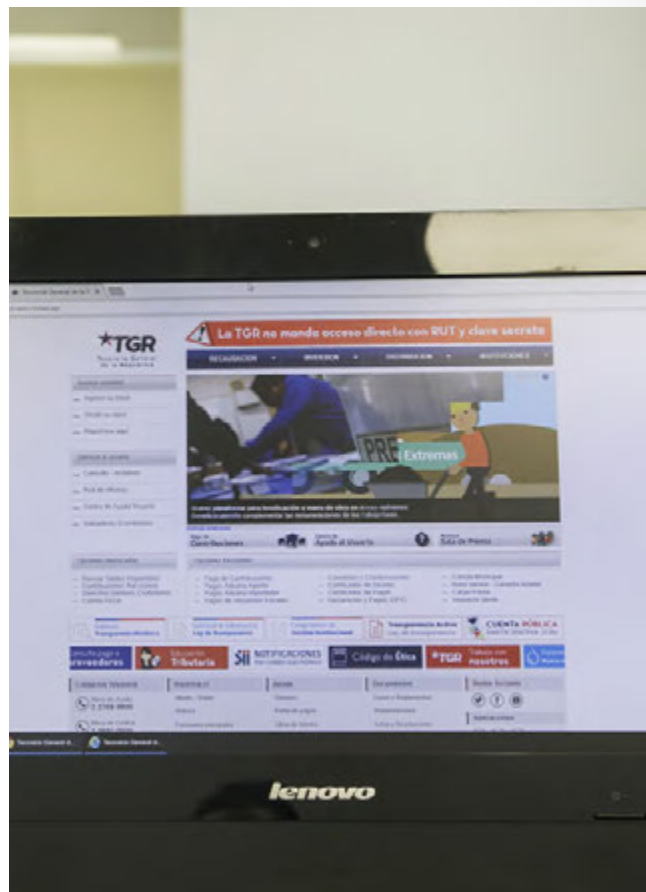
TGR

La TGR no manda acceso directo con RUT y clave secreta

RECAUDACIÓN

INVERSIÓN

INFORMACIÓN

INSTITUCIONES

PRE

Extremas

Contribuciones

Apoyo al Usuario

Sala de Prensa

Código de Ética

NOTIFICACIONES

Educación Tributaria

Consulta pago a proveedores

CUENTA PÚBLICA

Transparencia Activa

Trabaje con nosotros

Contáctenos

Redes Sociales

lenovo